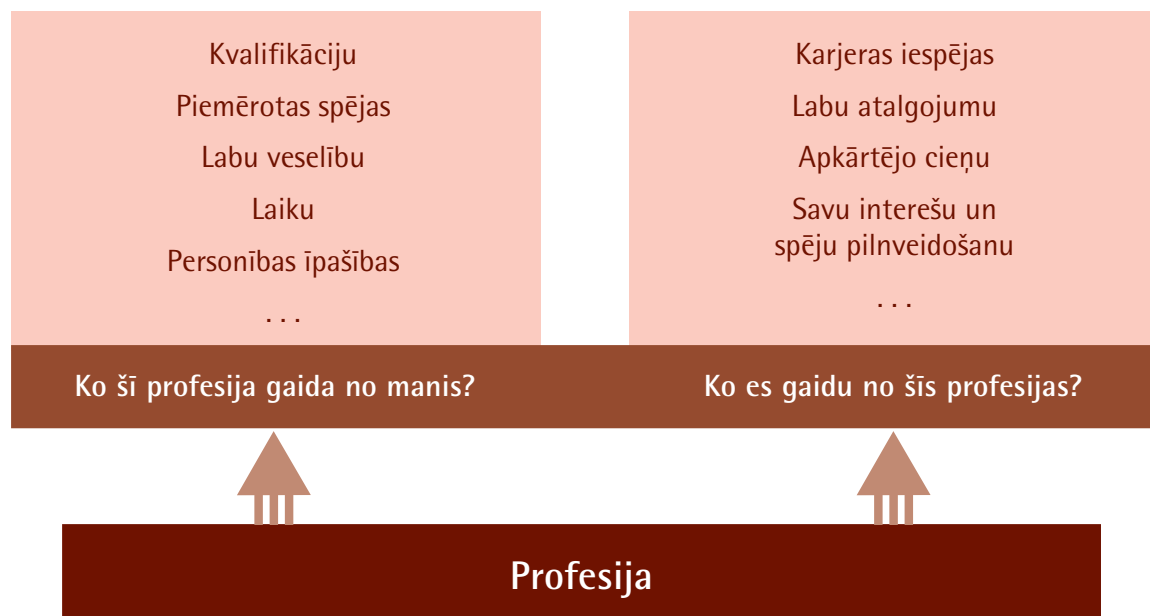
Kvalifikāciju

Piemērotas spējas

Labu veselību

Laiku

Personības īpašības

. . .

Ko šī profesija gaida no manis?

Karjeras iespējas

Labu atalgojumu

Apkārtējo cieņu

Savu interešu un spēju pilnveidošanu

. . .

Ko es gaidu no šīs profesijas?

Profesija